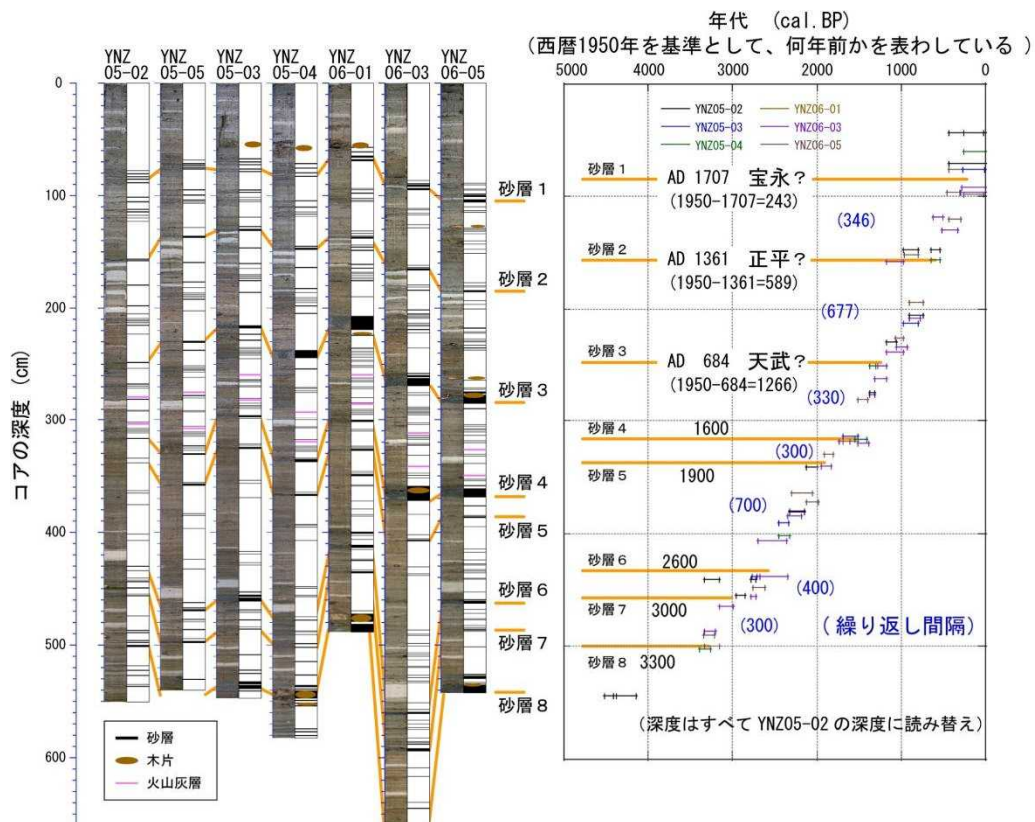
YNZ 05-02 YNZ 05-05 YNZ 05-03 YNZ 05-04 YNZ 06-01 YNZ 06-03 YNZ 06-05

0
100
200
300
400
500
600

コアの深度 (cm)

砂層 1
砂層 2
砂層 3
砂層 4
砂層 5
砂層 6
砂層 7
砂層 8

砂層
木片
火山灰層

年代 (cal.BP)
(西暦1950年を基準として、何年前かを表わしている)

5000 4000 3000 2000 1000 0

YNZ05-02 YNZ06-01
YNZ05-03 YNZ06-03
YNZ05-04 YNZ06-05

砂層 1 AD 1707 宝永?
(1950-1707=243)

(346)

砂層 2 AD 1361 正平?
(1950-1361=589)

(677)

砂層 3 AD 684 天武?
(1950-684=1266)

(330)

砂層 4 1600

(300)

砂層 5 1900

(700)

砂層 6 2600

(400)

砂層 7 3000

(300) (繰り返し間隔)

砂層 8 3300

(深度はすべて YNZ05-02 の深度に読み替え)